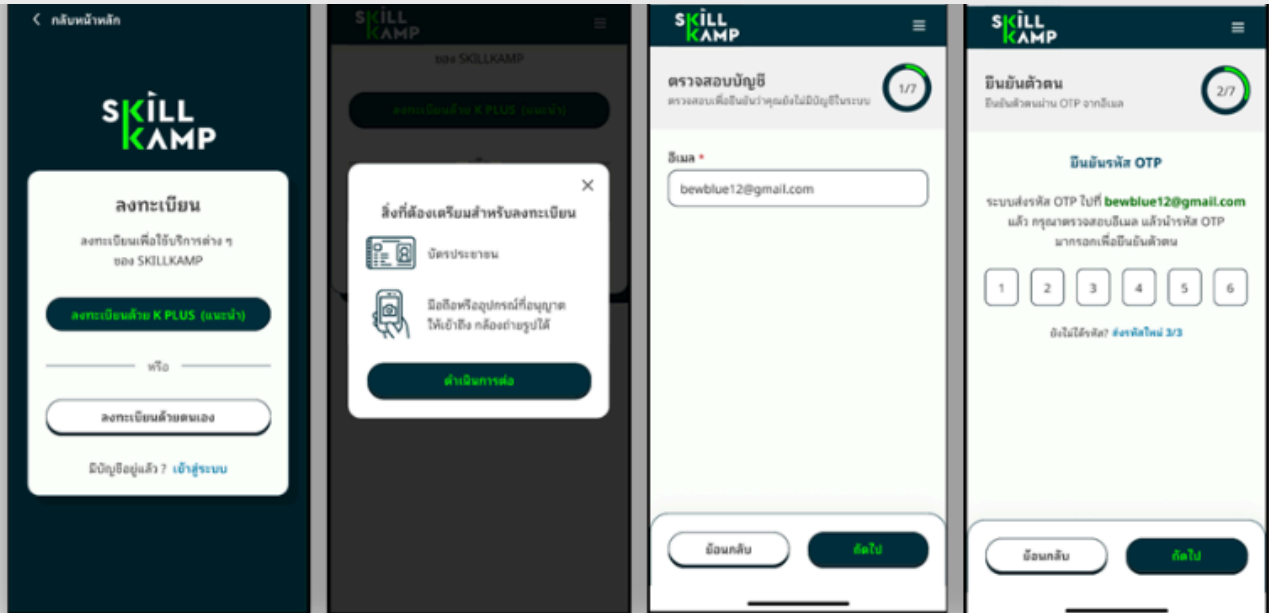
< กลับหน้าหลัก

SKILL KAMP

ลงทะเบียน

ลงทะเบียนเพื่อใช้บริการต่าง ๆ ของ SKILLKAMP

ลงทะเบียนด้วย K PLUS (แนะนำ)

หรือ

ลงทะเบียนด้วยตนเอง

มีบัญชีอยู่แล้ว ? เข้าสู่ระบบ

SKILL KAMP

ของ SKILLKAMP

ลงทะเบียนด้วย K PLUS (แนะนำ)

×

สิ่งที่ต้องเตรียมสำหรับลงทะเบียน

บัตรประชาชน

มือถือหรืออุปกรณ์ที่อนุญาตให้เข้าถึง กล้องถ่ายรูปได้

ดำเนินการต่อ

SKILL KAMP

ตรวจสอบบัญชี

ตรวจสอบเพื่อยืนยันว่าคุณยังไม่มีบัญชีในระบบ

1/7

อีเมล *

bewblue12@gmail.com

ย้อนกลับ

ถัดไป

SKILL KAMP

ยืนยันตัวตน

ยืนยันตัวตนผ่าน OTP จากอีเมล

2/7

ยืนยันรหัส OTP

ระบบส่งรหัส OTP ไปที่ bewblue12@gmail.com แล้ว กรุณาตรวจสอบอีเมล แล้วนำรหัส OTP มากรอกเพื่อยืนยันตัวตน

1 2 3 4 5 6

ยังไม่ได้รหัส? ส่งรหัสใหม่ 3/3

ย้อนกลับ

ถัดไป